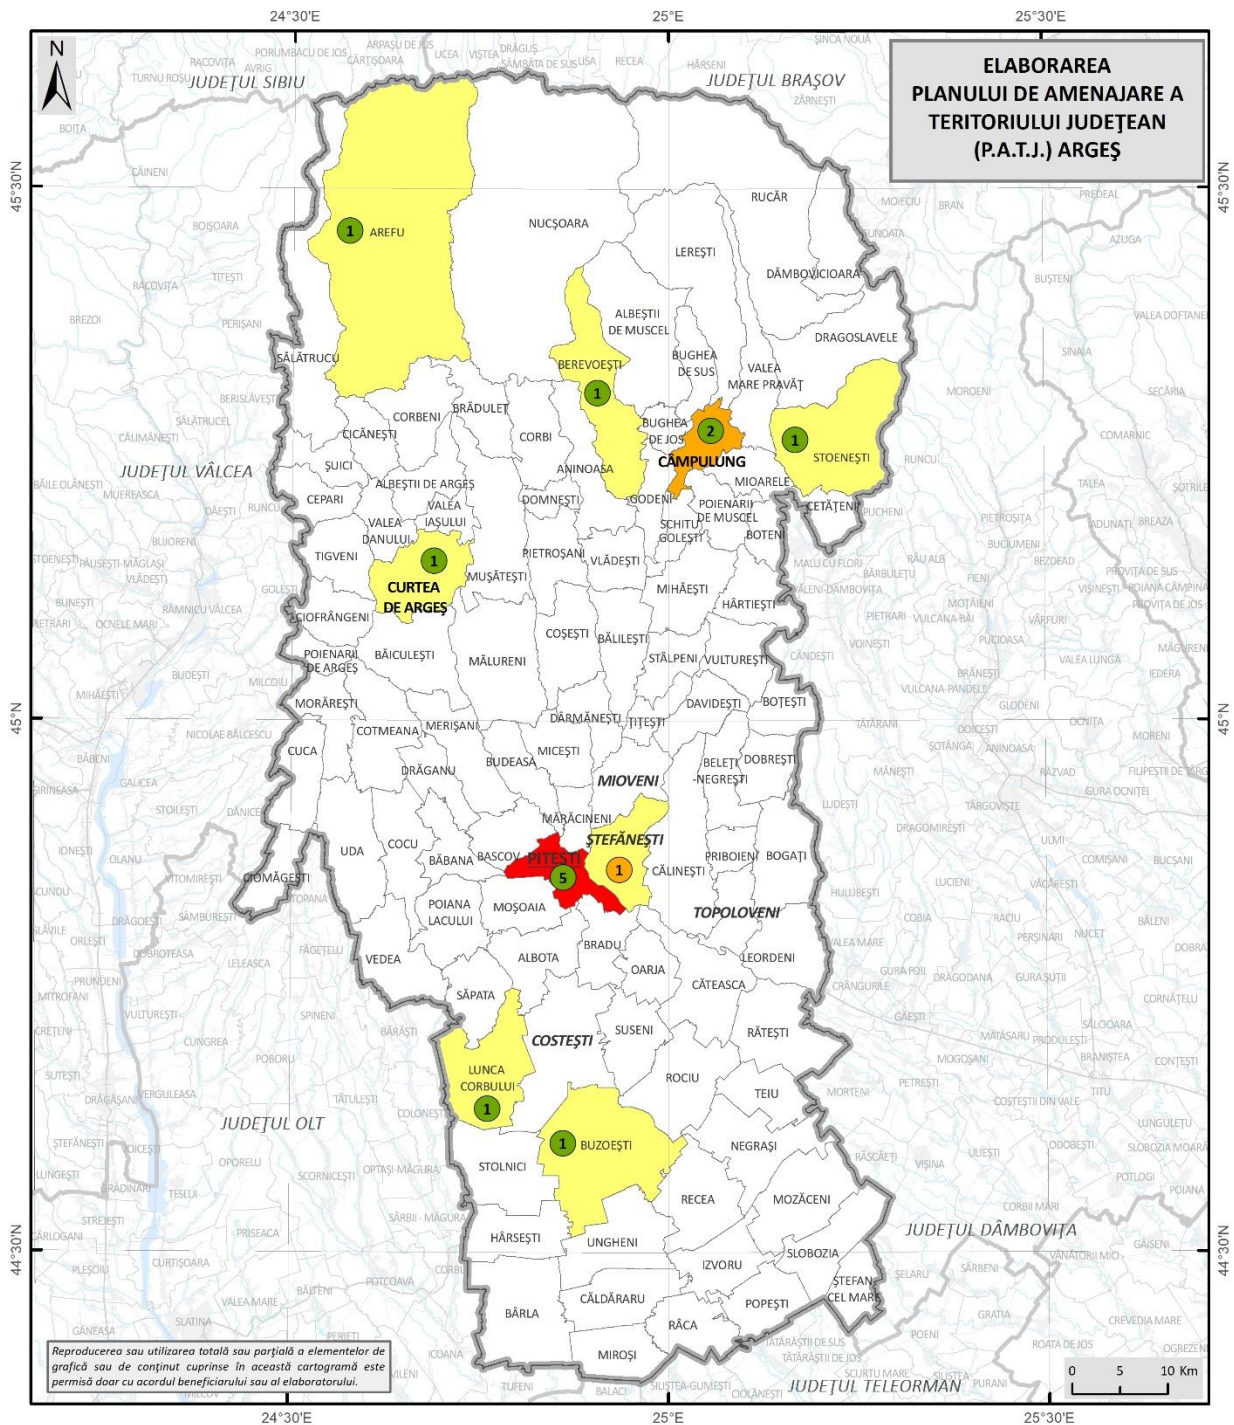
24°30'E
25°E
25°30'E

N

ELABORAREA PLANULUI DE AMENAJARE A TERITORIULUI JUDEŢEAN (P.A.T.J.) ARGEŞ

45°30'N
45°30'N
45°N
45°N
44°30'N
44°30'N

JUDEŢUL SIBIU
JUDEŢUL BRAŞOV
JUDEŢUL VÂLCEA
JUDEŢUL OLT
JUDEŢUL DÂMBOVIŢA
JUDEŢUL TELEORMAN

1 AREFU
NUCŞOARA
RUCĂR
LEREŞTI
DÂMBOVICIOARA
SĂLĂTRUCU
ALBEŞTII DE MUSCEL
BEREVOEŞTI
1
BUGHEA DE SUS
VALEA MARE PRAVĂŢ
DRAGOSLAVELE
1 STOENEŞTI
BRĂDULEŢ
CORBENI
CICĂNEŞTI
CORBI
BUGHEA DE JOS
2
CÂMPULUNG
ŞUICI
ANINOASA
MIOARELE
CEPARI
ALBEŞTII DE ARGEŞ
DOMNEŞTI
GODENI
POIENARII DE MUSCEL
CETĂŢENI
VALEA DANULUI
VALEA IAŞULUI
SCHITU GOLEŞTI
BOTENI
TIGVENI
1
CURTEA DE ARGEŞ
PIETROŞANI
VLĂDEŞTI
MUŞĂTEŞTI
MIHĂEŞTI
CIOFRÂNGENI
HÂRTIEŞTI
COŞEŞTI
BĂLILEŞTI
POIENARII DE ARGEŞ
BĂICULEŞTI
MĂLURENI
STÂLPENI
VULTUREŞTI
MORĂREŞTI
DAVIDEŞTI
BOTEŞTI
DÂRMĂNEŞTI
ŢIŢEŞTI
COTMEANA
MERIŞANI
CUCA
MICEŞTI
BUDEASA
BELEŢI-NEGREŞTI
DOBREŞTI
DRĂGANU
MIOVENI
MĂRĂCINENI
ŞTEFĂNEŞTI
UDA
COCU
BĂBANA
BASCOV
PITEŞTI
1
PRIBOIENI
BOGAŢI
CIOMĂGEŞTI
5
CĂLINEŞTI
POIANA LACULUI
MOŞOAIA
TOPOLOVENI
BRADU
VEDEA
ALBOTA
OARJA
LEORDENI
CĂTEASCA
SĂPATA
SUSENI
RĂTEŞTI
COSTEŞTI
LUNCA CORBULUI
1
ROCIU
TEIU
1 BUZOEŞTI
NEGRAŞI
STOLNICI
RECEA
MOZĂCENI
HÂRSEŞTI
UNGHENI
SLOBOZIA
IZVORU
ŞTEFAN CEL MARE
BÂRLA
CĂLDĂRARU
POPEŞTI
RĂCA
MIROŞI

Reproducerea sau utilizarea totală sau parţială a elementelor de grafică sau de conţinut cuprinse în această cartogramă este permisă doar cu acordul beneficiarului sau al elaboratorului.

0 5 10 Km